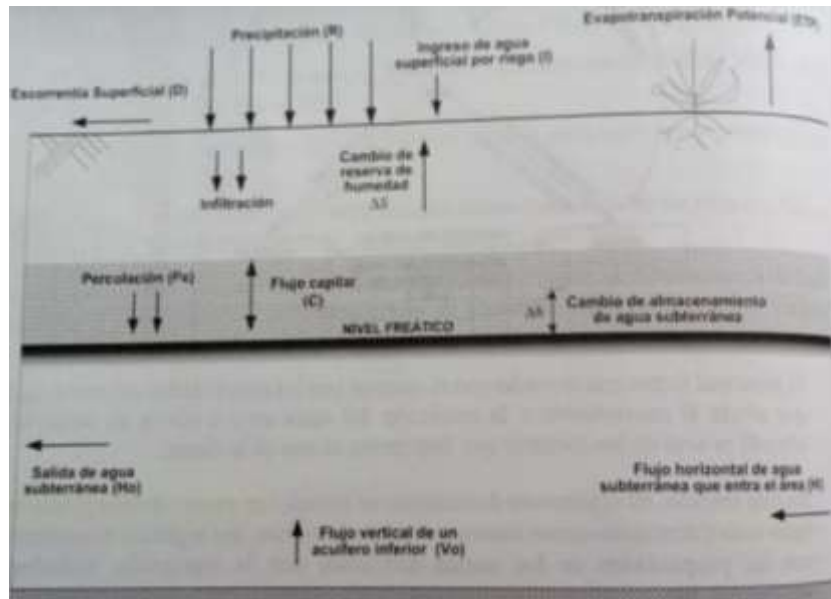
Precipitación (R)

Evapotranspiración Potencial (Et)

Ingreso de agua superficial por riego (I)

Escorrentía Superficial (D)

Cambio de reserva de humedad $\Delta S$

Infiltración

Percolación (Pc)

Flujo capilar (C)

Cambio de almacenamiento de agua subterránea $\Delta S$

NIVEL FREÁTICO

Salida de agua subterránea (Ho)

Flujo horizontal de agua subterránea que entra el área (H)

Flujo vertical de un acuífero inferior (Vo)